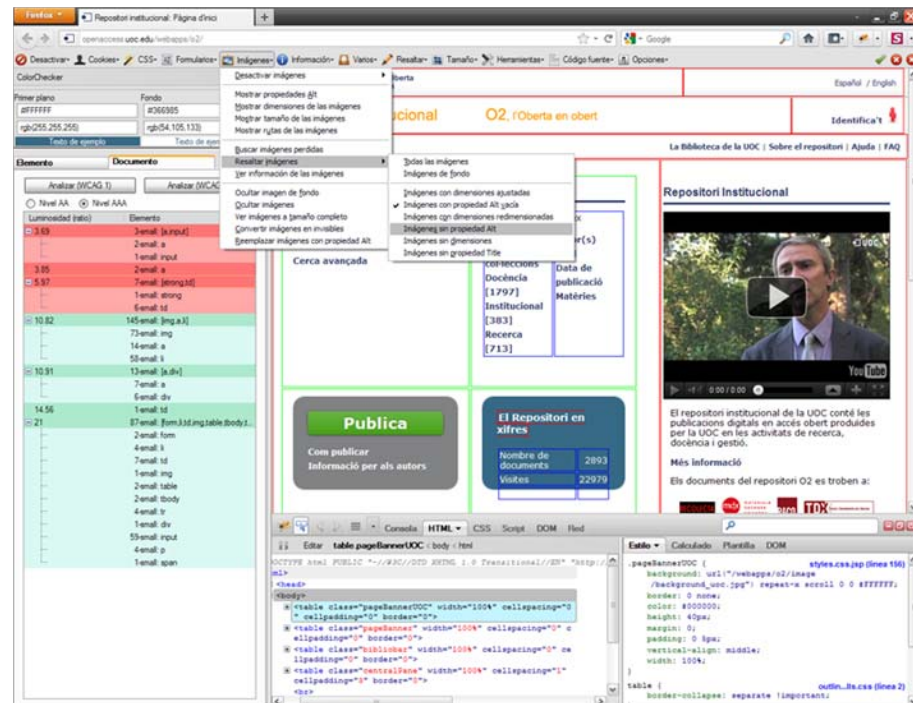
Firefox | Repositori institucional: Pàgina d'inici | +

openaccess.uoc.edu/webapps/o2/ | Google

Desactivar | Cookies | CSS | Formularios | Imágenes | Información | Varios | Resaltar | Tamaño | Herramientas | Código fuente | Opciones

ColorChecker

Primer plano | Fondo
#FFFFFF | #366985
rgb(255,255,255) | rgb(54,105,133)
Texto de ejemplo | Texto de ejemplo

Elemento | Documento

Analizar (WCAG 1) | Analizar (WCAG 2)
Nivel AA | Nivel AAA

| Luminosidad (ratio) | Elemento |
|---|---|
| 3.69 | 3-email: [a,input] |
| | 2-email: a |
| | 1-email: input |
| 3.85 | 2-email: a |
| 5.97 | 7-email: [strong,td] |
| | 1-email: strong |
| | 6-email: td |
| 10.82 | 145-email: [img,a,li] |
| | 73-email: img |
| | 14-email: a |
| | 58-email: li |
| 10.91 | 13-email: [a,div] |
| | 7-email: a |
| | 6-email: div |
| 14.56 | 1-email: td |
| 21 | 87-email: [form,li,td,img,table,tbody,t... |
| | 2-email: form |
| | 4-email: li |
| | 7-email: td |
| | 1-email: img |
| | 2-email: table |
| | 2-email: tbody |
| | 4-email: tr |
| | 1-email: div |
| | 59-email: input |
| | 4-email: p |
| | 1-email: span |

Desactivar imágenes
Mostrar propiedades Alt
Mostrar dimensiones de las imágenes
Mostrar tamaño de las imágenes
Mostrar rutas de las imágenes
Buscar imágenes perdidas
Resaltar imágenes
Ver información de las imágenes
Ocultar imagen de fondo
Ocultar imágenes
Ver imágenes a tamaño completo
Convertir imágenes en invisibles
Reemplazar imágenes con propiedad Alt

Todas las imágenes
Imágenes de fondo
Imágenes con dimensiones ajustadas
Imágenes con propiedad Alt vacía
Imágenes con dimensiones redimensionadas
Imágenes sin propiedad Alt
Imágenes sin dimensiones
Imágenes sin propiedad Title

Oberta
Español / English
ucional
O2, l'Oberta en obert
Identifica't
La Biblioteca de la UOC | Sobre el repositori | Ajuda | FAQ

Cerca avançada
Col·leccions
Docència [1797]
Institucional [383]
Recerca [713]
r(s)
Data de publicació
Matèries

Publica
Com publicar
Informació per als autors

El Repositori en xifres
Nombre de documents | 2893
Visites | 22979

Repositori Institucional
UOC
0:00/0:00
YouTube
El repositori institucional de la UOC conté les publicacions digitals en accés obert produïdes per la UOC en les activitats de recerca, docència i gestió.
Més informació
Els documents del repositori O2 es troben a:

Consola | HTML | CSS | Script | DOM | Red
Editar | table.pageBannerUOC < body < html
OCTYPE html PUBLIC "-//W3C//DTD XHTML 1.0 Transitional//EN" "http://
ml>
<head>
<body>
<table class="pageBannerUOC" width="100%" cellspacing="0" cellpadding="0" border="0">
<table class="pageBanner" width="100%" cellspacing="0" cellpadding="0" border="0">
<table class="biblioBar" width="100%" cellspacing="0" cellpadding="0" border="0">
<table class="centralPane" width="100%" cellspacing="1" cellpadding="0" border="0">
<br>

Estilo | Calculado | Plantilla | DOM
.pageBannerUOC { styles.css.jsp (línea 156)
background: url("/webapps/o2/image/background_uoc.jpg") repeat-x scroll 0 0 #FFFFFF;
border: 0 none;
color: #000000;
height: 40px;
margin: 0;
padding: 0 5px;
vertical-align: middle;
width: 100%;
}
table { outlin...ils.css (línea 2)
border-collapse: separate !important;